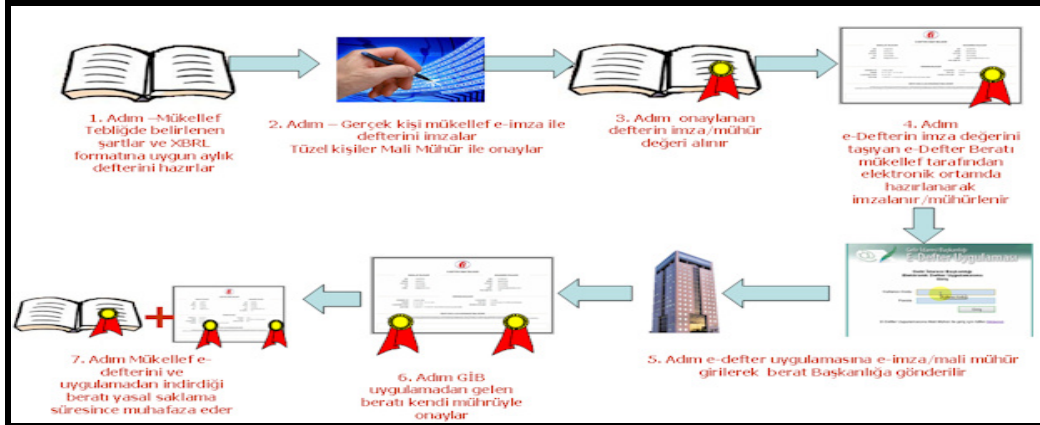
1. Adım –Mükellef Tebliğde belirlenen şartlar ve XBRL formatına uygun aylık defterini hazırlar

2. Adım – Gerçek kişi mükellef e-imza ile defterini imzalar Tüzel kişiler Mali Mühür ile onaylar

3. Adım onaylanan defterin imza/mühür değeri alınır

4. Adım e-Defterin imza değerini taşıyan e-Defter Beratı mükellef tarafından elektronik ortamda hazırlanarak imzalanır/mühürlenir

e-Defter Uygulaması

5. Adım e-defter uygulamasına e-imza/mali mühür girilerek berat Başkanlığa gönderilir

6. Adım GİB uygulamadan gelen beratı kendi mührüyle onaylar

7. Adım Mükellef e-defterini ve uygulamadan indirdiği beratı yasal saklama süresince muhafaza eder